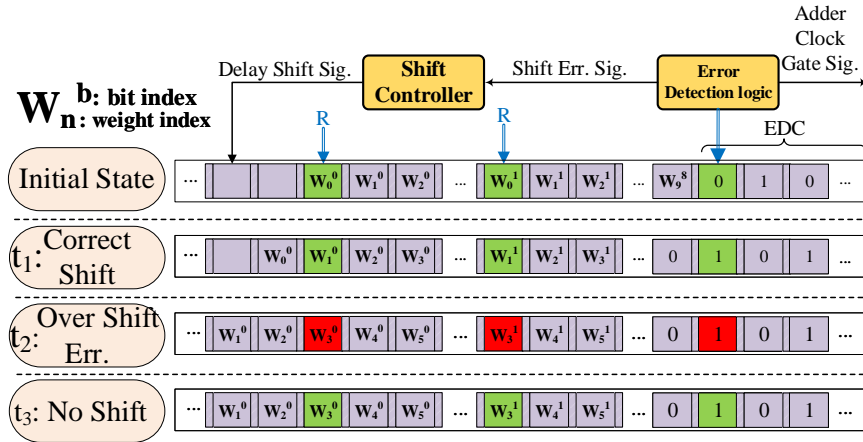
Adder Clock Gate Sig.

Delay Shift Sig.

Shift Controller

Shift Err. Sig.

Error Detection logic

$W_n^b$ b: bit index n: weight index

R

R

EDC

Initial State

... $W_0^0$ $W_1^0$ $W_2^0$ ... $W_0^1$ $W_1^1$ $W_2^1$ ... $W_9^8$ 0 1 0

$t_1$: Correct Shift

... $W_0^0$ $W_1^0$ $W_2^0$ $W_3^0$ ... $W_1^1$ $W_2^1$ $W_3^1$ ... 0 1 0 1

$t_2$: Over Shift Err.

... $W_1^0$ $W_2^0$ $W_3^0$ $W_4^0$ $W_5^0$ ... $W_3^1$ $W_4^1$ $W_5^1$ ... 0 1 0 1

$t_3$: No Shift

... $W_1^0$ $W_2^0$ $W_3^0$ $W_4^0$ $W_5^0$ ... $W_3^1$ $W_4^1$ $W_5^1$ ... 0 1 0 1